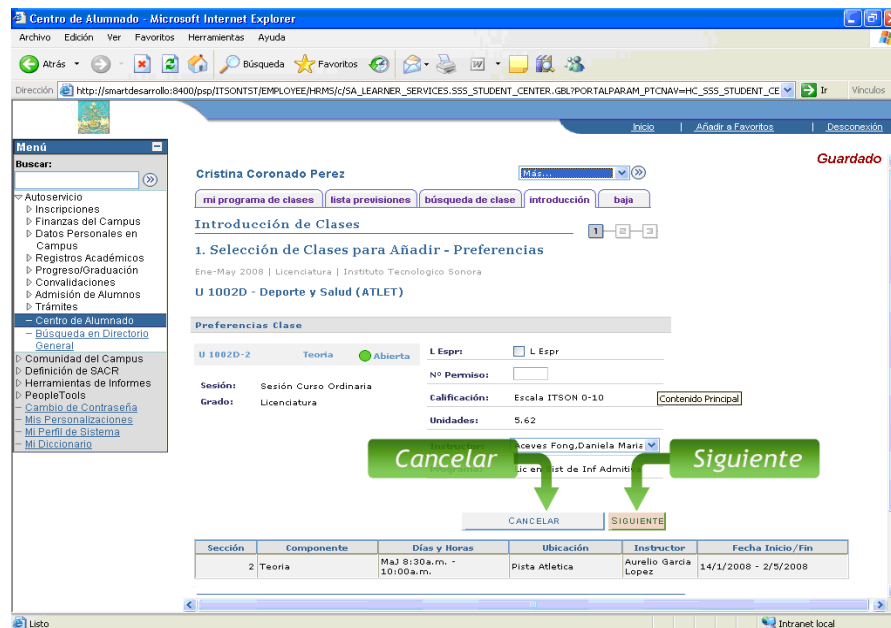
Centro de Alumnado - Microsoft Internet Explorer

Archivo Edición Ver Favoritos Herramientas Ayuda

Atrás Búsqueda Favoritos

Dirección http://smartdesarrollo:8400/psp/ITSONTST/EMPLOYEE/HRMS/c/SA_LEARNER_SERVICES.SSS_STUDENT_CENTER.GBL?PORTALPARAM_PTCNAV=HC_SSS_STUDENT_CE Ir Vínculos

Inicio | Añadir a Favoritos | Desconexión

Menú
Buscar:
Autoservicio
Inscripciones
Finanzas del Campus
Datos Personales en Campus
Registros Académicos
Progreso/Graduación
Convalidaciones
Admisión de Alumnos
Trámites
– Centro de Alumnado
– Búsqueda en Directorio General
Comunidad del Campus
Definición de SACR
Herramientas de Informes
PeopleTools
– Cambio de Contraseña
– Mis Personalizaciones
– Mi Perfil de Sistema
– Mi Diccionario

Guardado

Cristina Coronado Perez

Más...

mi programa de clases | lista previsiones | búsqueda de clase | introducción | baja

Introducción de Clases

1 2 3

1. Selección de Clases para Añadir - Preferencias

Ene-May 2008 | Licenciatura | Instituto Tecnologico Sonora

U 1002D - Deporte y Salud (ATLET)

Preferencias Clase

U 1002D-2 Teoria Abierta

Sesión: Sesión Curso Ordinaria
Grado: Licenciatura

L Espr: L Espr
Nº Permiso:
Calificación: Escala ITSON 0-10
Unidades: 5.62
Instructor: Aceves Fong,Daniela Maria
Lic en Adist de Inf Admitiv

Contenido Principal

Cancelar

Siguiente

CANCELAR SIGUIENTE

| Sección | Componente | Días y Horas | Ubicación | Instructor | Fecha Inicio/Fin |
|---|---|---|---|---|---|
| 2 | Teoria | MaJ 8:30a.m. - 10:00a.m. | Pista Atletica | Aurelio Garcia Lopez | 14/1/2008 - 2/5/2008 |

Listo

Intranet local